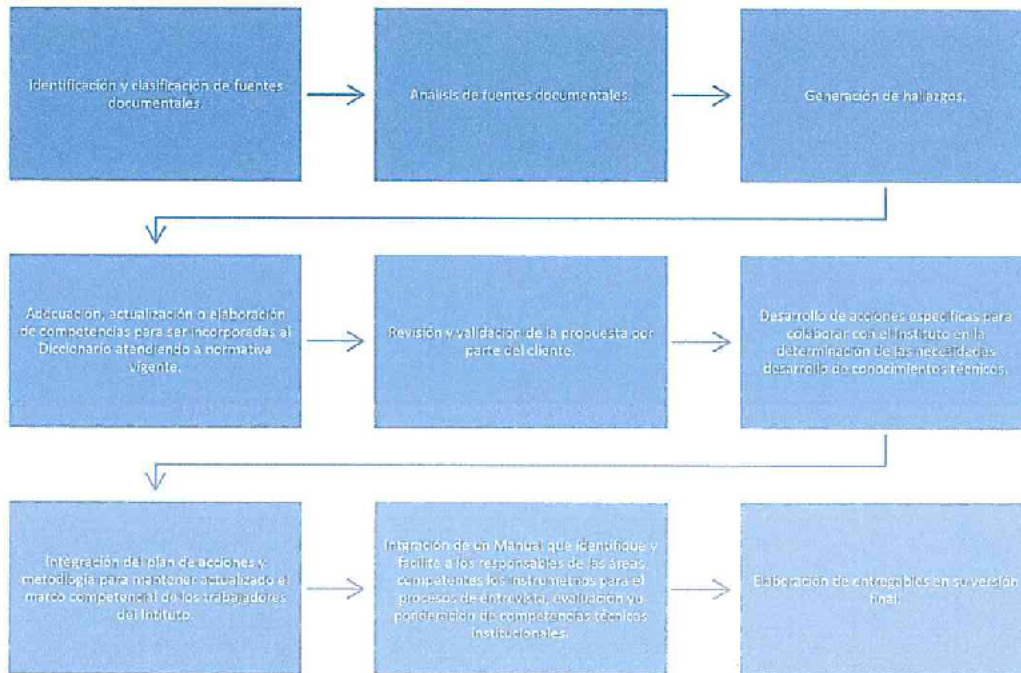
Identificación y clasificación de fuentes documentales.

Análisis de fuentes documentales.

Generación de hallazgos.

Adecuación, actualización o elaboración de competencias para ser incorporadas al Diccionario atendiendo a normativa vigente.

Revisión y validación de la propuesta por parte del cliente.

Desarrollo de acciones específicas para colaborar con el Instituto en la determinación de las necesidades desarrollo de conocimientos técnicos.

Integración del plan de acciones y metodología para mantener actualizado el marco competencial de los trabajadores del Intituto.

Intgración de un Manual que identifique y facilite a los responsables de las áreas competentes los instrumetnos para el procesos de entrevista, evaluación yu ponderación de competencias técnicas institucionales.

Elaboración de entregables en su versión final.